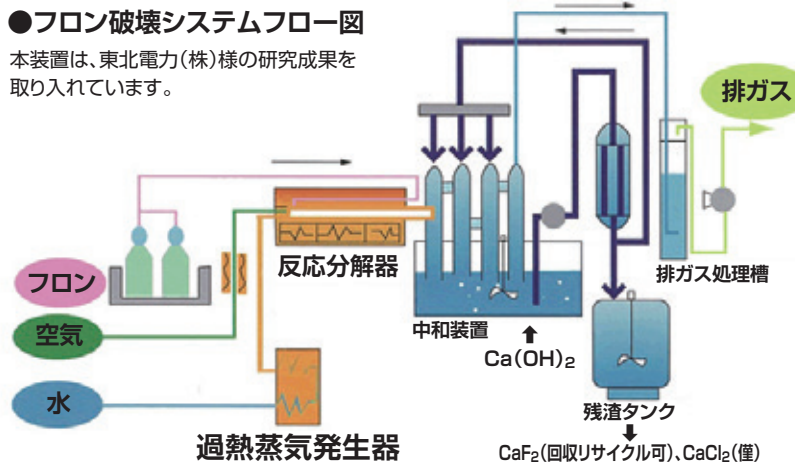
●フロン破壊システムフロー図

本装置は、東北電力(株)様の研究成果を取り入れています。

排ガス

フロン

空気

水

反応分解器

過熱蒸気発生器

中和装置

$Ca(OH)_2$

排ガス処理槽

残渣タンク

$CaF_2$(回収リサイクル可)、$CaCl_2$(僅)